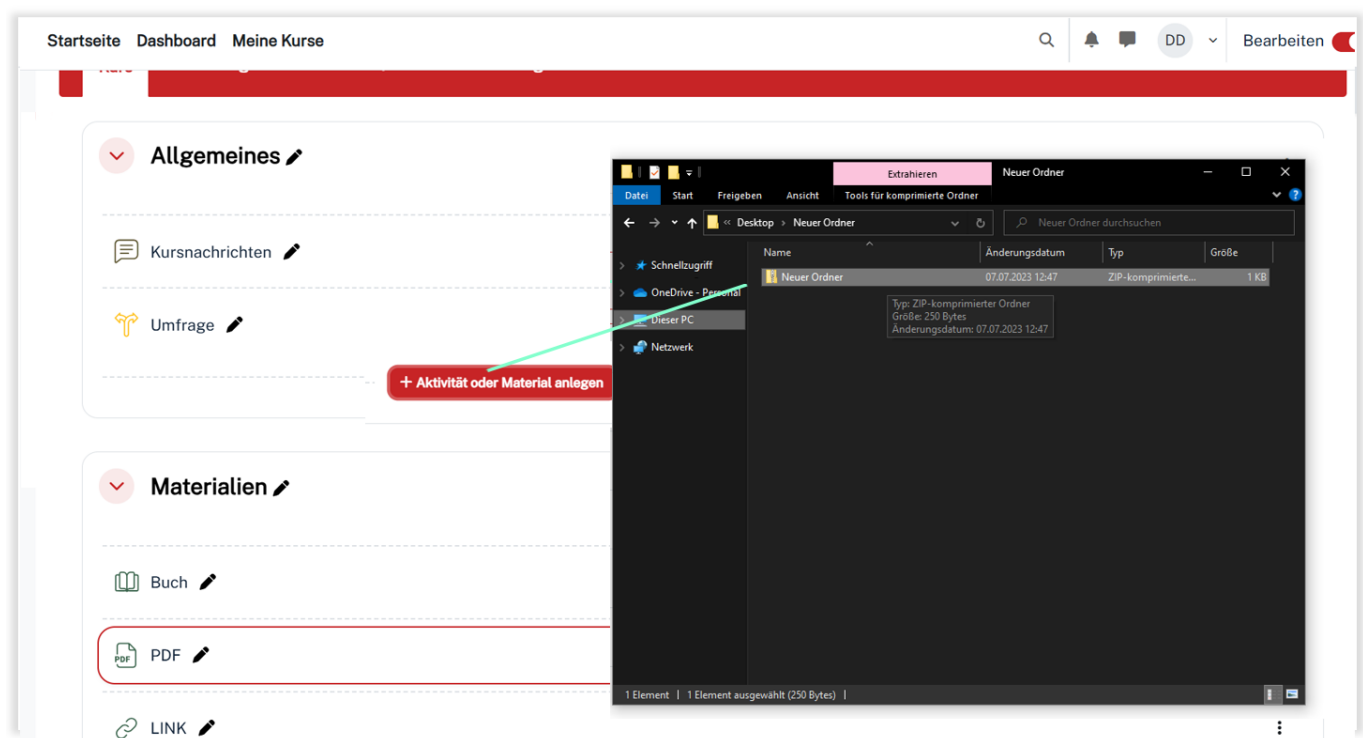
Startseite Dashboard Meine Kurse

DD

Bearbeiten

Kurs

Allgemeines

Kursnachrichten

Umfrage

+ Aktivität oder Material anlegen

Materialien

Buch

PDF

LINK

Extrahieren

Neuer Ordner

Datei Start Freigeben Ansicht Tools für komprimierte Ordner

« Desktop › Neuer Ordner

Neuer Ordner durchsuchen

Schnellzugriff
OneDrive - Personal
Dieser PC
Netzwerk

| Name | Änderungsdatum | Typ | Größe |
|---|---|---|---|
| Neuer Ordner | 07.07.2023 12:47 | ZIP-komprimierte... | 1 KB |

Typ: ZIP-komprimierter Ordner
Größe: 250 Bytes
Änderungsdatum: 07.07.2023 12:47

1 Element | 1 Element ausgewählt (250 Bytes) |